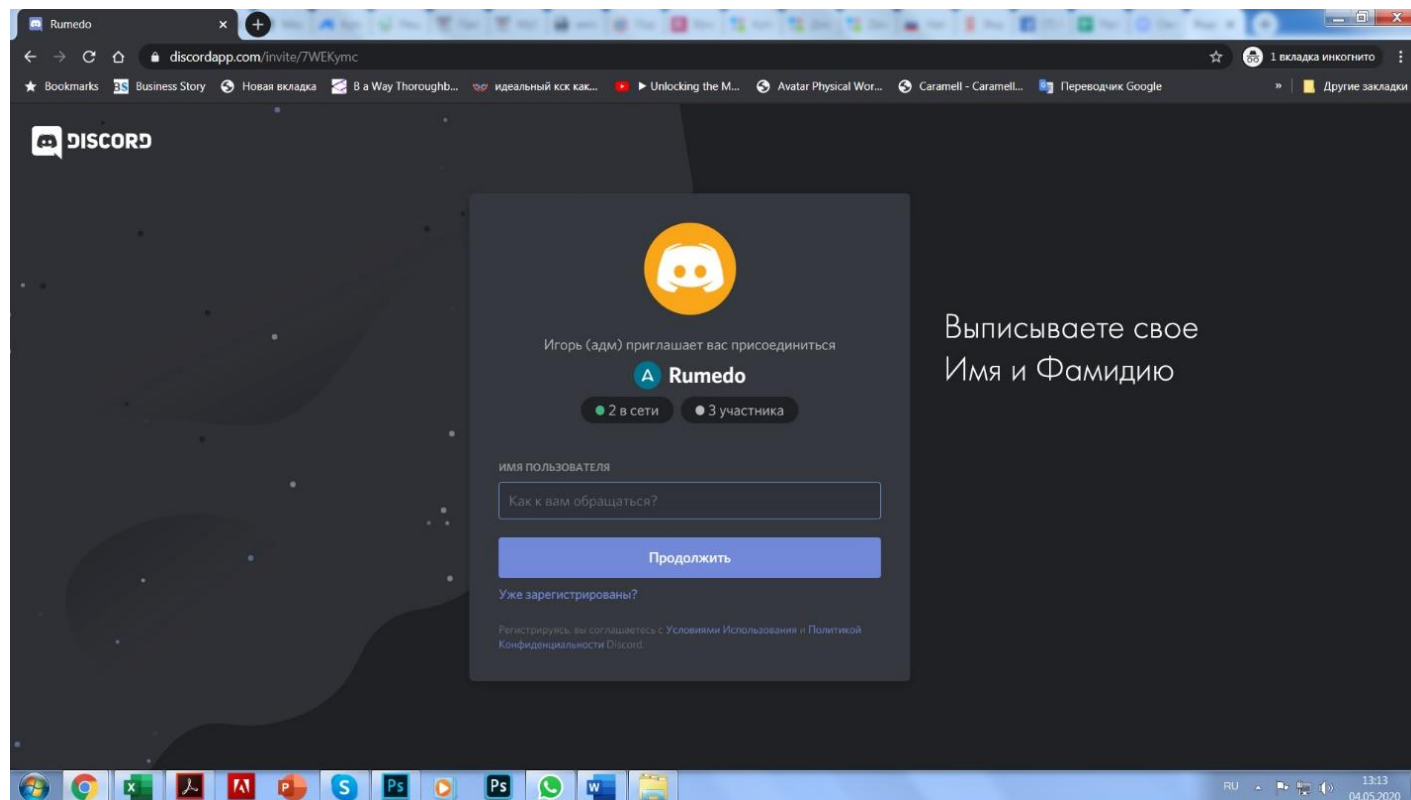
Rumedo

discordapp.com/invite/7WEKymc

1 вкладка инкогнито

Bookmarks
Business Story
Новая вкладка
B a Way Thoroughb...
идеальный кск как...
▶ Unlocking the M...
Avatar Physical Wor...
Caramell - Caramell...
Переводчик Google
»
Другие закладки

DISCORD

Игорь (адм) приглашает вас присоединиться

A Rumedo

2 в сети
3 участника

ИМЯ ПОЛЬЗОВАТЕЛЯ

Как к вам обращаться?

Продолжить

Уже зарегистрированы?

Регистрируясь, вы соглашаетесь с Условиями Использования и Политикой Конфиденциальности Discord.

Выписываете свое Имя и Фамидию

RU
13:13
04.05.2020